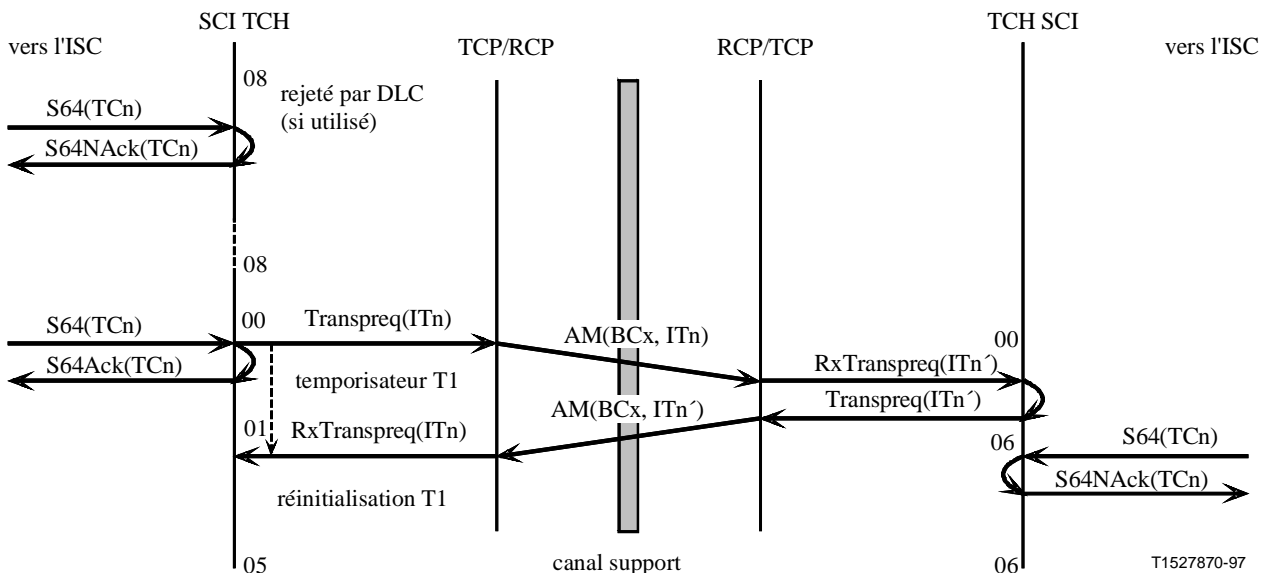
SCI TCH
TCP/RCP
RCP/TCP
TCH SCI
vers l'ISC
vers l'ISC
08
rejeté par DLC (si utilisé)
S64(TCn)
S64NAck(TCn)
08
S64(TCn)
00
Transpreq(ITn)
AM(BCx, ITn)
00
S64Ack(TCn)
temporisateur T1
RxTranspreq(ITn´)
AM(BCx, ITn´)
Transpreq(ITn´)
01
RxTranspreq(ITn)
06
S64(TCn)
S64NAck(TCn)
réinitialisation T1
05
canal support
06
T1527870-97